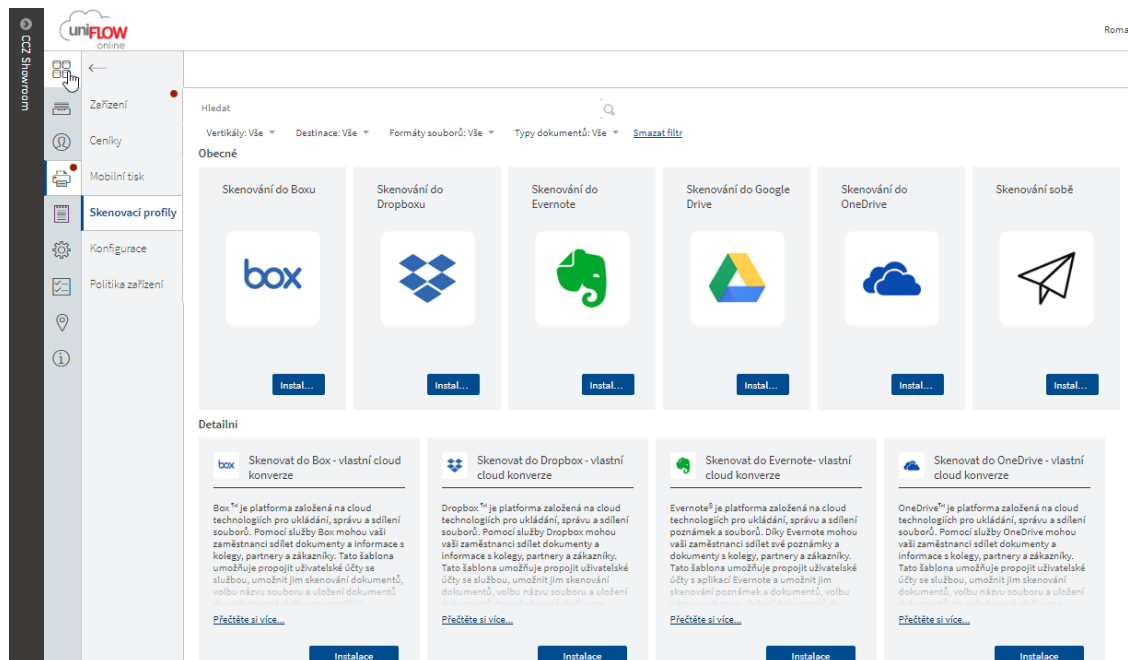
CCZ Showroom

uniFLOW online

Roma

Zařízení
Ceníky
Mobilní tisk
Skenovací profily
Konfigurace
Politika zařízení

Hledat

Vertikály: Vše Destinace: Vše Formáty souborů: Vše Typy dokumentů: Vše Smazat filtr

Obecné

Skenování do Boxu
box
Instal...

Skenování do Dropboxu
Instal...

Skenování do Evernote
Instal...

Skenování do Google Drive
Instal...

Skenování do OneDrive
Instal...

Skenování sobě
Instal...

Detailní

box
Skenovat do Box - vlastní cloud konverze

Box™ je platforma založená na cloud technologiích pro ukládání, správu a sdílení souborů. Pomocí služby Box mohou vaši zaměstnanci sdílet dokumenty a informace s kolegy, partnery a zákazníky. Tato šablona umožňuje propojit uživatelské účty se službou, umožnit jim skenování dokumentů, volbu názvu souboru a uložení dokumentů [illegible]

Přečtěte si více...

Instalace

Skenovat do Dropbox - vlastní cloud konverze

Dropbox™ je platforma založená na cloud technologiích pro ukládání, správu a sdílení souborů. Pomocí služby Dropbox mohou vaši zaměstnanci sdílet dokumenty a informace s kolegy, partnery a zákazníky. Tato šablona umožňuje propojit uživatelské účty se službou, umožnit jim skenování dokumentů, volbu názvu souboru a uložení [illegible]

Přečtěte si více...

Instalace

Skenovat do Evernote- vlastní cloud konverze

Evernote® je platforma založená na cloud technologiích pro ukládání, správu a sdílení poznámek a souborů. Díky Evernote mohou vaši zaměstnanci sdílet své poznámky a dokumenty s kolegy, partnery a zákazníky. Tato šablona umožňuje propojit uživatelské účty s aplikací Evernote a umožnit jim skenování poznámek a dokumentů, volbu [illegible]

Přečtěte si více...

Instalace

Skenovat do OneDrive - vlastní cloud konverze

OneDrive™ je platforma založená na cloud technologiích pro ukládání, správu a sdílení souborů. Pomocí služby OneDrive mohou vaši zaměstnanci sdílet dokumenty a informace s kolegy, partnery a zákazníky. Tato šablona umožňuje propojit uživatelské účty se službou, umožnit jim skenování dokumentů, volbu názvu souboru a uložení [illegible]

Přečtěte si více...

Instalace